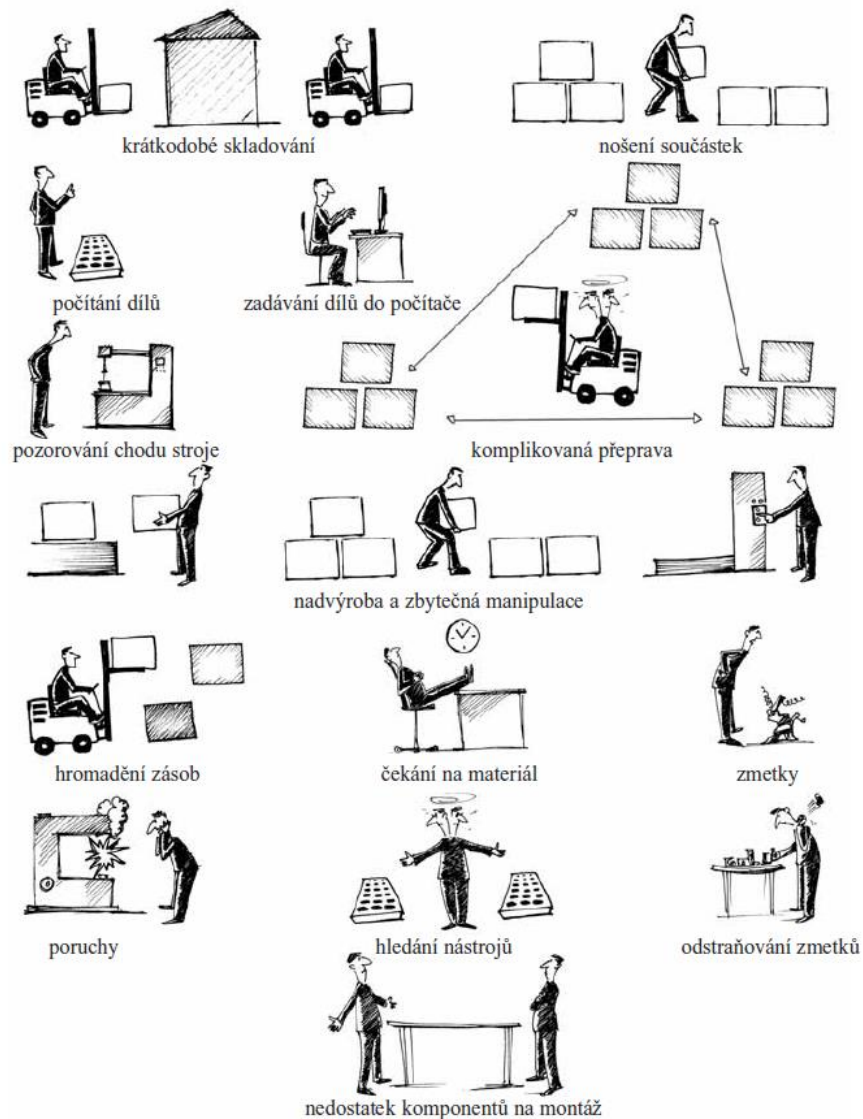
krátkodobé skladování

nošení součástek

počítání dílů

zadávání dílů do počítače

pozorování chodu stroje

komplikovaná přeprava

nadvýroba a zbytečná manipulace

hromadění zásob

čekání na materiál

zmetky

poruchy

hledání nástrojů

odstraňování zmetků

nedostatek komponentů na montáž